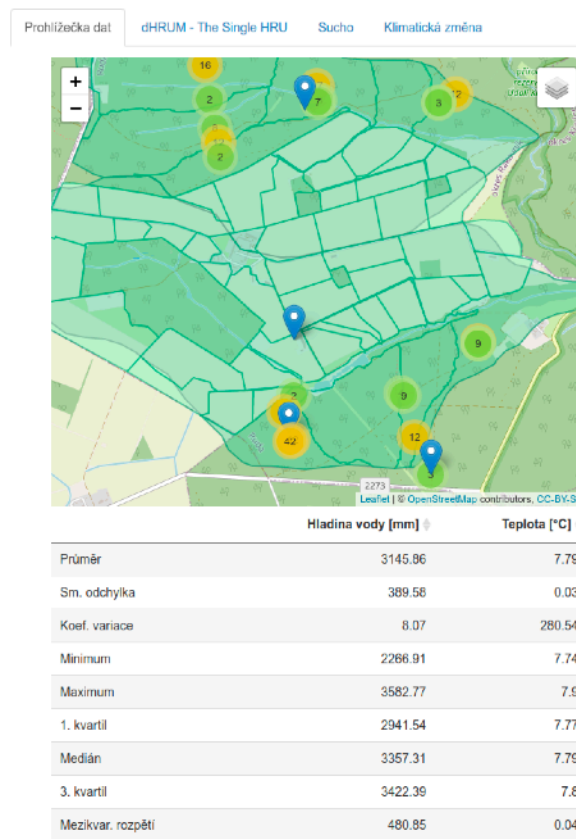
Prohlížečka dat | dHRUM - The Single HRU | Sucho | Klimatická změna

+
−

16
2
7
3
12
2
12
2
9
9
2
42
12
3
2273

Leaflet | © OpenStreetMap contributors, CC-BY-S

| | Hladina vody [mm] | Teplota [°C] |
|---|---|---|
| Průměr | 3145.86 | 7.79 |
| Sm. odchylka | 389.58 | 0.03 |
| Koef. variace | 8.07 | 280.54 |
| Minimum | 2266.91 | 7.74 |
| Maximum | 3582.77 | 7.9 |
| 1. kvartil | 2941.54 | 7.77 |
| Medián | 3357.31 | 7.79 |
| 3. kvartil | 3422.39 | 7.8 |
| Mezikvar. rozpětí | 480.85 | 0.04 |